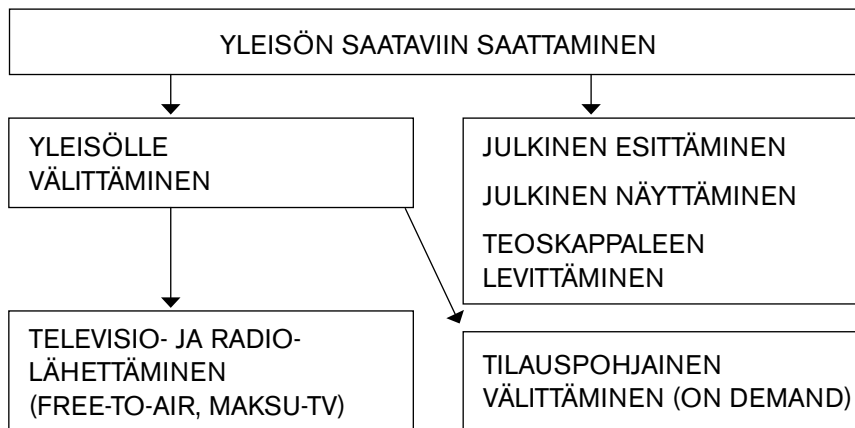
YLEISÖN SAATAVIIN SAATTAMINEN

YLEISÖLLE VÄLITTÄMINEN

JULKINEN ESITTÄMINEN

JULKINEN NÄYTTÄMINEN

TEOSKAPPALEEN LEVITTÄMINEN

TELEVISIO- JA RADIO-LÄHETTÄMINEN (FREE-TO-AIR, MAKSU-TV)

TILAUSPOHJAINEN VÄLITTÄMINEN (ON DEMAND)